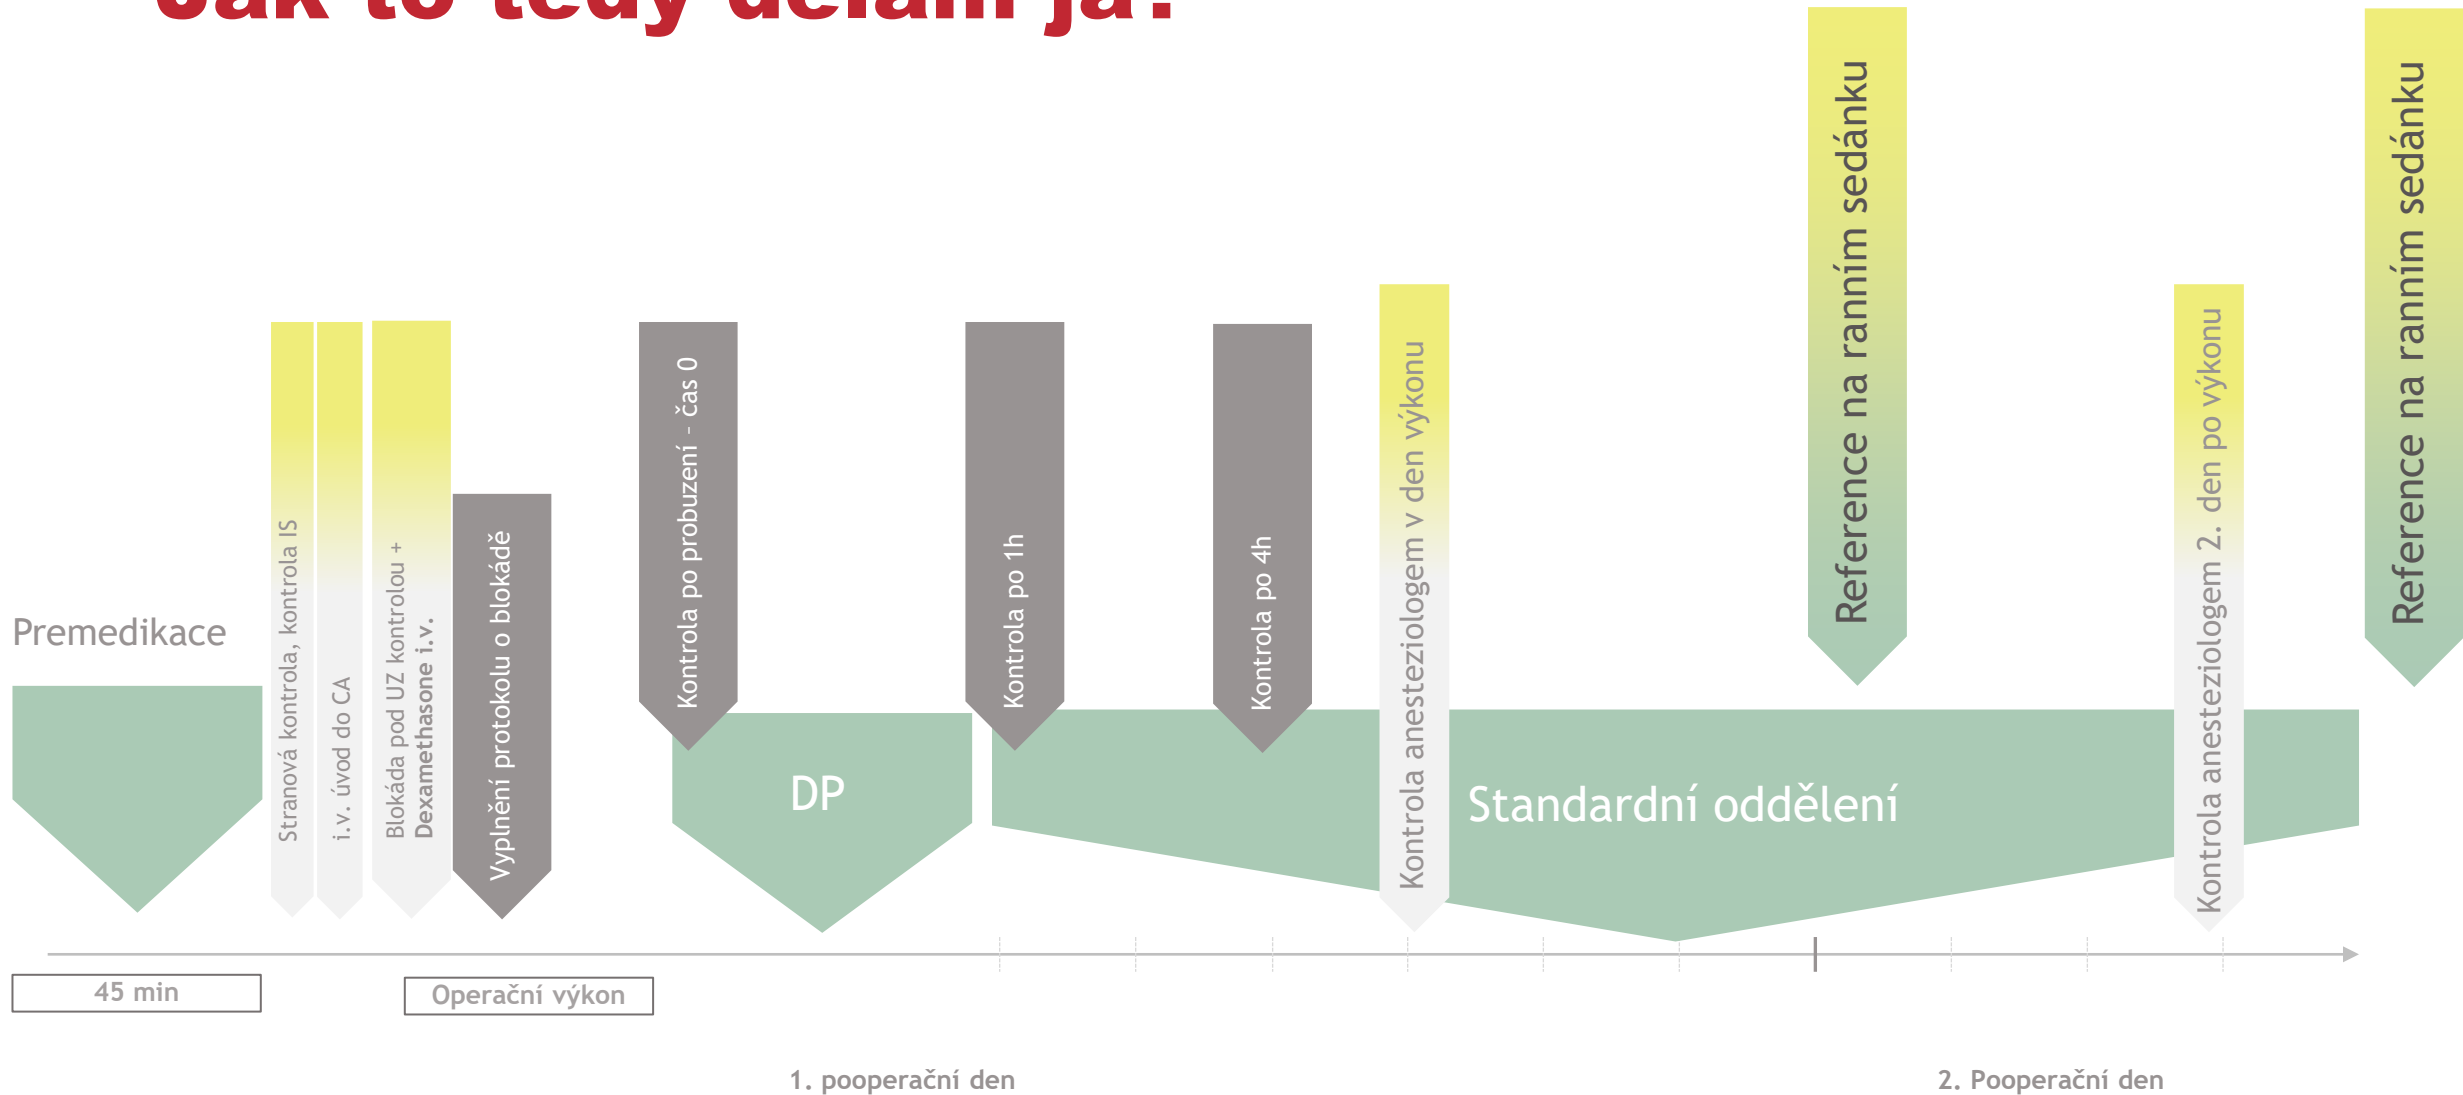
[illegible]

Premedikace

Stranová kontrola, kontrola IS

i.v. úvod do CA

Blokáda pod UZ kontrolou + Dexamethasone i.v.

Vyplnění protokolu o blokádě

Kontrola po probuzení - čas 0

DP

Kontrola po 1h

Kontrola po 4h

Kontrola anesteziologem v den výkonu

Standardní oddělení

Reference na ranním sedánku

Kontrola anesteziologem 2. den po výkonu

Reference na ranním sedánku

45 min

Operační výkon

1. pooperační den

2. Pooperační den